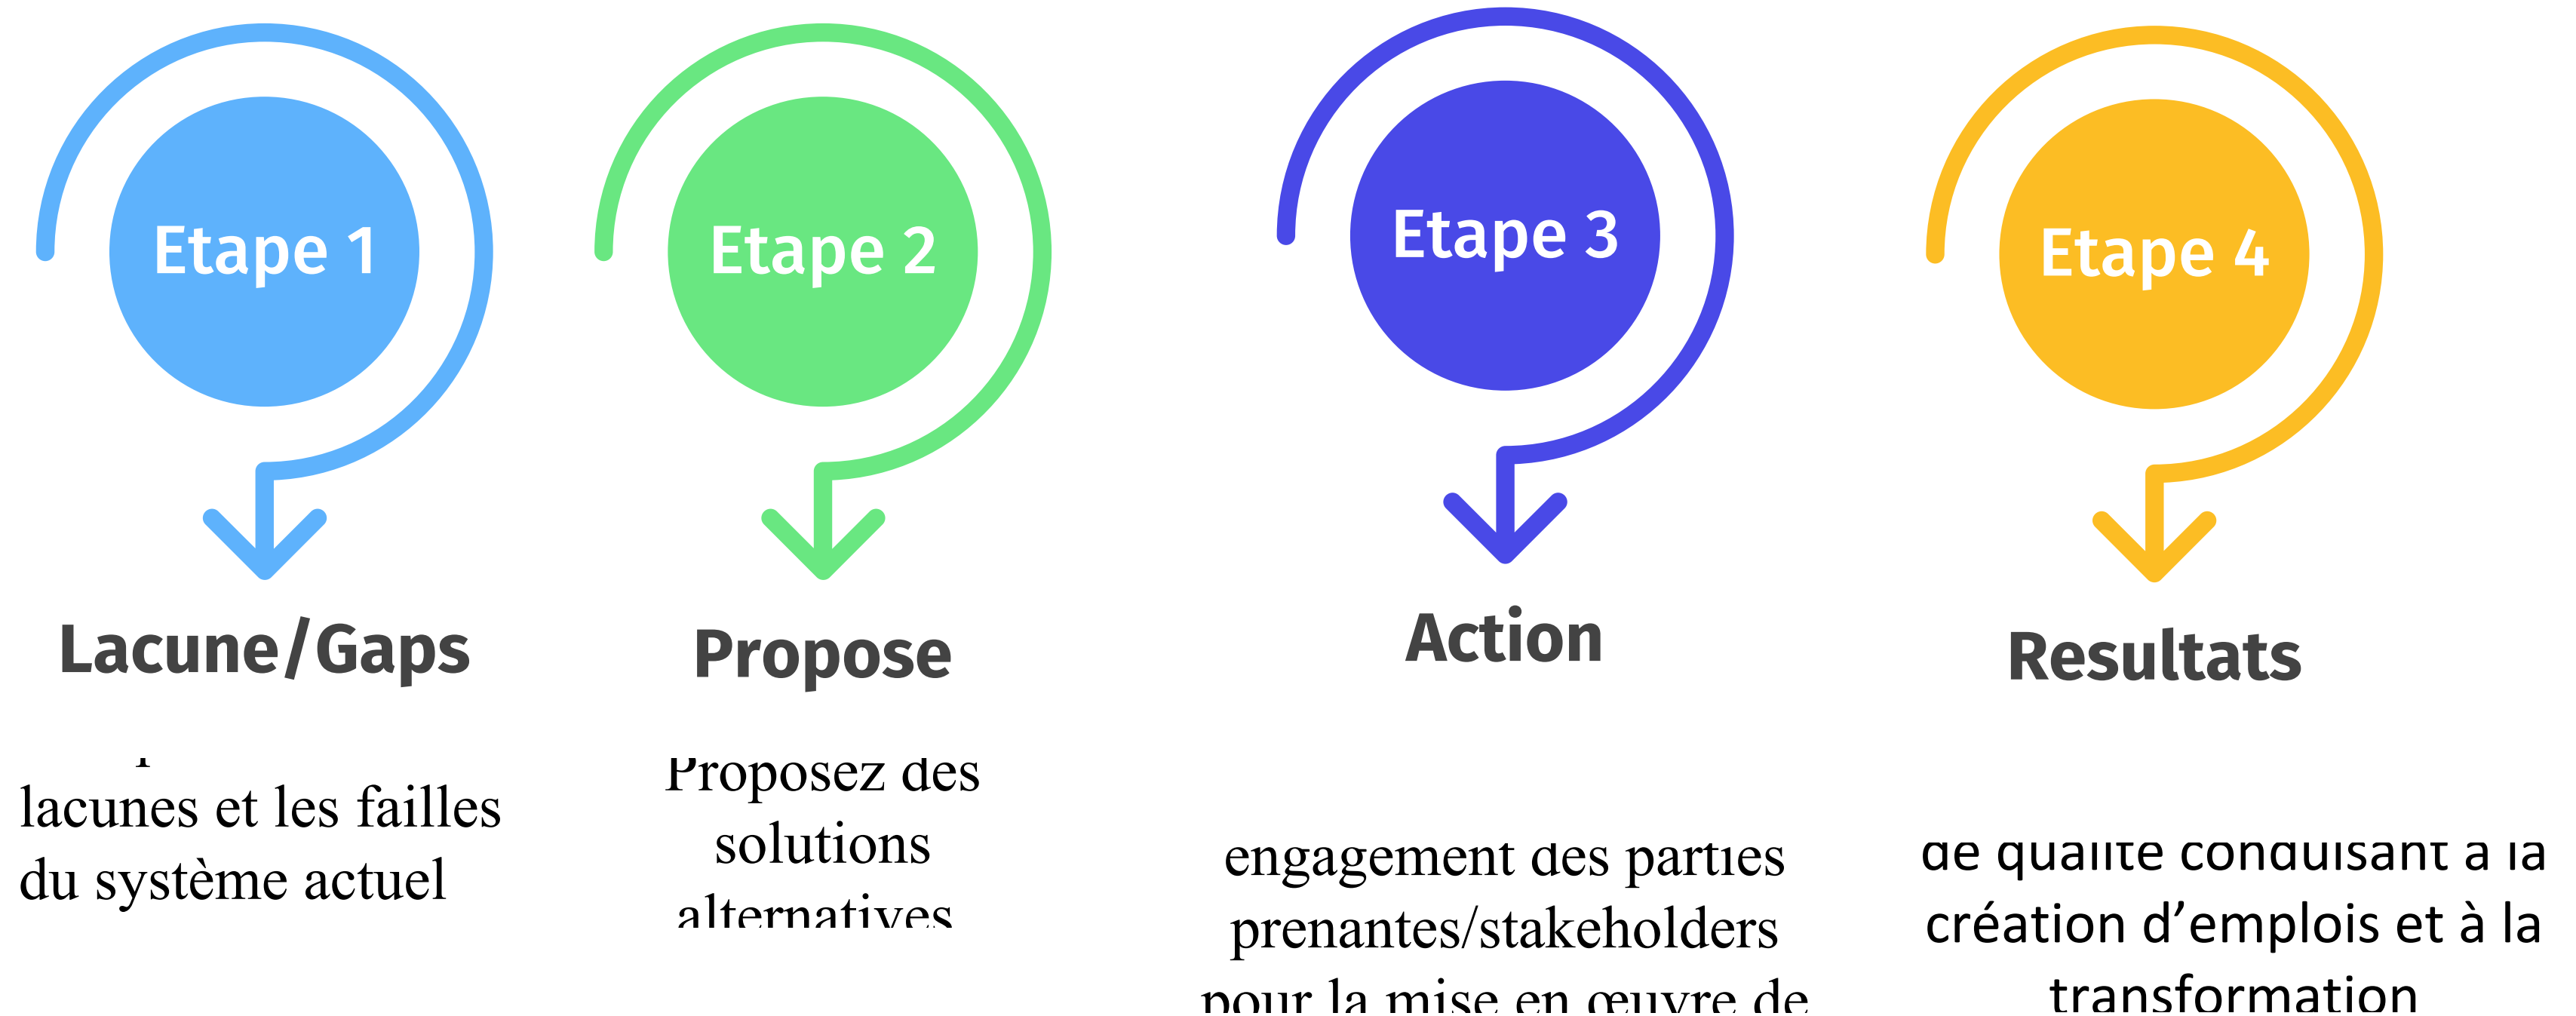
Etape 1

Lacune/Gaps

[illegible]
lacunes et les failles du système actuel

Etape 2

Propose

Proposez des solutions alternatives

Etape 3

Action

engagement des parties prenantes/stakeholders pour la mise en œuvre de

Etape 4

Resultats

de qualité conduisant à la création d'emplois et à la transformation